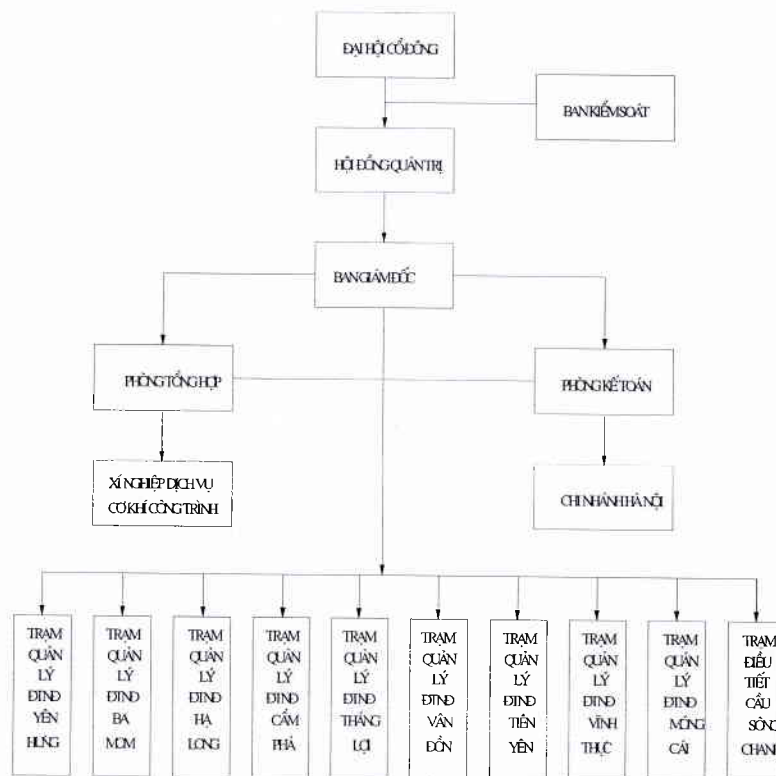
ĐẠI HỘI CỔ ĐÔNG

BAN KIỂM SOÁT

HỘI ĐỒNG QUẢN TRỊ

BAN GIÁM ĐỐC

PHÒNG TỔNG HỢP

PHÒNG KẾ TOÁN

XÍ NGHIỆP DỊCH VỤ CƠ KHÍ CÔNG TRÌNH

CHI NHÁNH HÀ NỘI

TRẠM QUẢN LÝ ĐTNĐ YÊN HƯNG

TRẠM QUẢN LÝ ĐTNĐ BA MOM

TRẠM QUẢN LÝ ĐTNĐ HẠ LONG

TRẠM QUẢN LÝ ĐTNĐ CẨM PHẢ

TRẠM QUẢN LÝ ĐTNĐ THẮNG LỢI

TRẠM QUẢN LÝ ĐTNĐ VÂN ĐỒN

TRẠM QUẢN LÝ ĐTNĐ TIÊN YÊN

TRẠM QUẢN LÝ ĐTNĐ VĨNH THỰC

TRẠM QUẢN LÝ ĐTNĐ MÓNG CÁI

TRẠM ĐIỀU TIẾT CẦU SÔNG CHANH